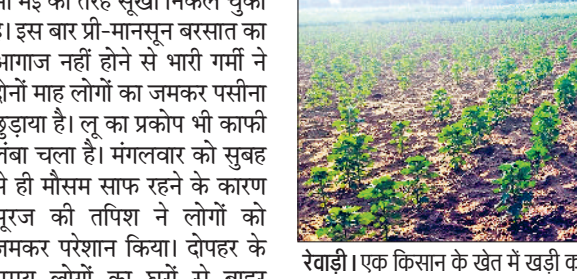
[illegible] मई की तरह सूखा निकल चुका है। इस बार प्री-मानसून बरसात का आगाज नहीं होने से भारी गर्मी ने दोनों माह लोगों का जमकर पसीना छुड़ाया है। लू का प्रकोप भी काफी लंबा चला है। मंगलवार को सुबह से ही मौसम साफ रहने के कारण सूरज की तपिश ने लोगों को जमकर परेशान किया। दोपहर के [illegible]

रेवाड़ी। एक किसान के खेत में खड़ी क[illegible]